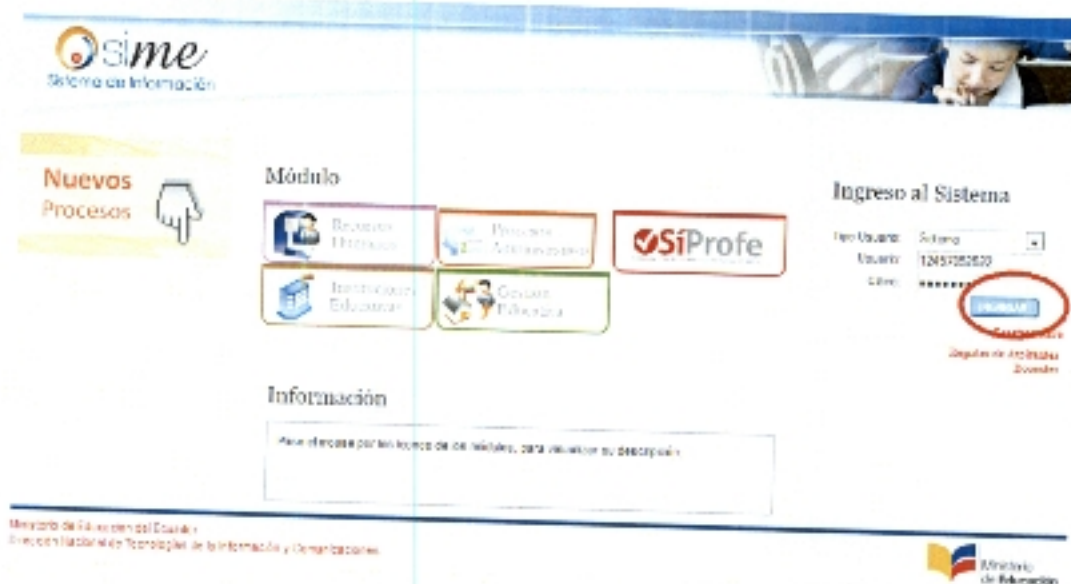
sime
Sistema de Información

Nuevos
Procesos

Módulo

Recursos Humanos
Procesos Administrativos
SíProfe
Instituciones Educativas
Gestión Educativa

Información

Pase el mouse por los iconos de los módulos, para visualizar su descripción

Ingreso al Sistema

Tipo Usuario: Externo
Usuario: 1245785620
Clave: •••••••
INGRESAR
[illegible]
Reglas de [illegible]
Docentes

Ministerio de Educación del Ecuador
Dirección Nacional de Tecnologías de la Información y Comunicaciones

Ministerio de Educación